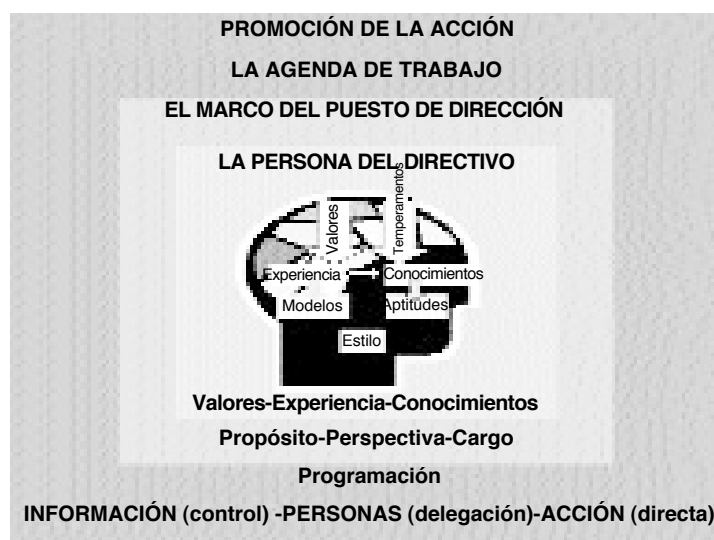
PROMOCIÓN DE LA ACCIÓN

LA AGENDA DE TRABAJO

EL MARCO DEL PUESTO DE DIRECCIÓN

LA PERSONA DEL DIRECTIVO

Valores

Temperamentos

Experiencia

Conocimientos

Modelos

Aptitudes

Estilo

Valores-Experiencia-Conocimientos

Propósito-Perspectiva-Cargo

Programación

INFORMACIÓN (control) -PERSONAS (delegación)-ACCIÓN (directa)